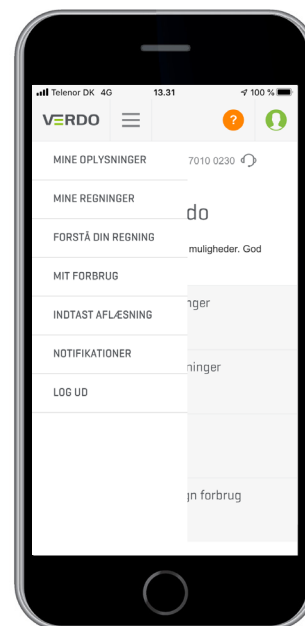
Telenor DK 4G 13.31 100 %

VERDO

?

MINE OPLYSNINGER

MINE REGNINGER

FORSTÅ DIN REGNING

MIT FORBRUG

INDTAST AFLÆSNING

NOTIFIKATIONER

LOG UD

7010 0230

do

muligheder. God

nger

ninger

gn forbrug